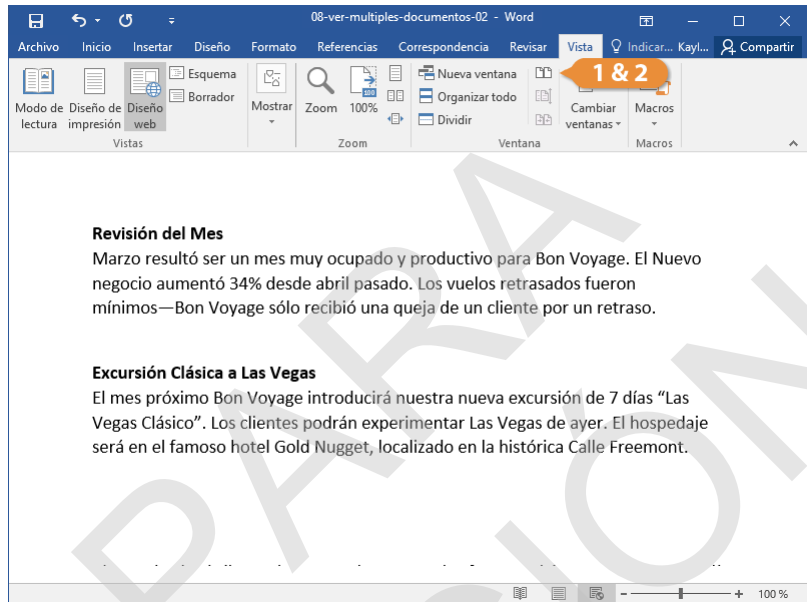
08-ver-multiples-documentos-02 - Word

Archivo Inicio Insertar Diseño Formato Referencias Correspondencia Revisar Vista Indicar... Kayl... Compartir

Modo de lectura Diseño de impresión Diseño web Esquema Borrador
Vistas

Mostrar

Zoom 100%
Zoom

Nueva ventana Organizar todo Dividir
Cambiar ventanas
Ventana

1 & 2

Macros
Macros

Revisión del Mes
Marzo resultó ser un mes muy ocupado y productivo para Bon Voyage. El Nuevo negocio aumentó 34% desde abril pasado. Los vuelos retrasados fueron mínimos—Bon Voyage sólo recibió una queja de un cliente por un retraso.

Excursión Clásica a Las Vegas
El mes próximo Bon Voyage introducirá nuestra nueva excursión de 7 días “Las Vegas Clásico”. Los clientes podrán experimentar Las Vegas de ayer. El hospedaje será en el famoso hotel Gold Nugget, localizado en la histórica Calle Freemont.

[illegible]

PARA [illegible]

100 %